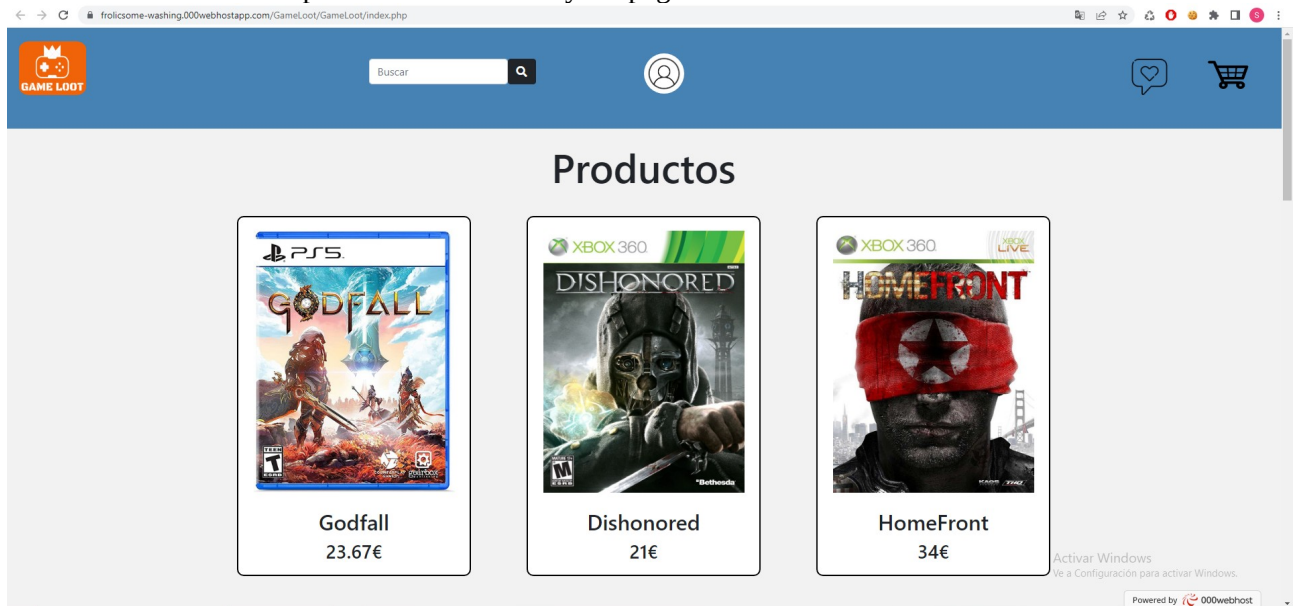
frolicsome-washing.000webhostapp.com/GameLoot/GameLoot/index.php

GAME LOOT

Buscar

Productos

PS5
GODFALL
TEEN

Godfall
23.67€

XBOX 360
DISHONORED
MATURE
Bethesda

Dishonored
21€

XBOX 360
XBOX LIVE
HOMEFRONT

HomeFront
34€

Activar Windows
Ve a Configuración para activar Windows.

Powered by 000webhost